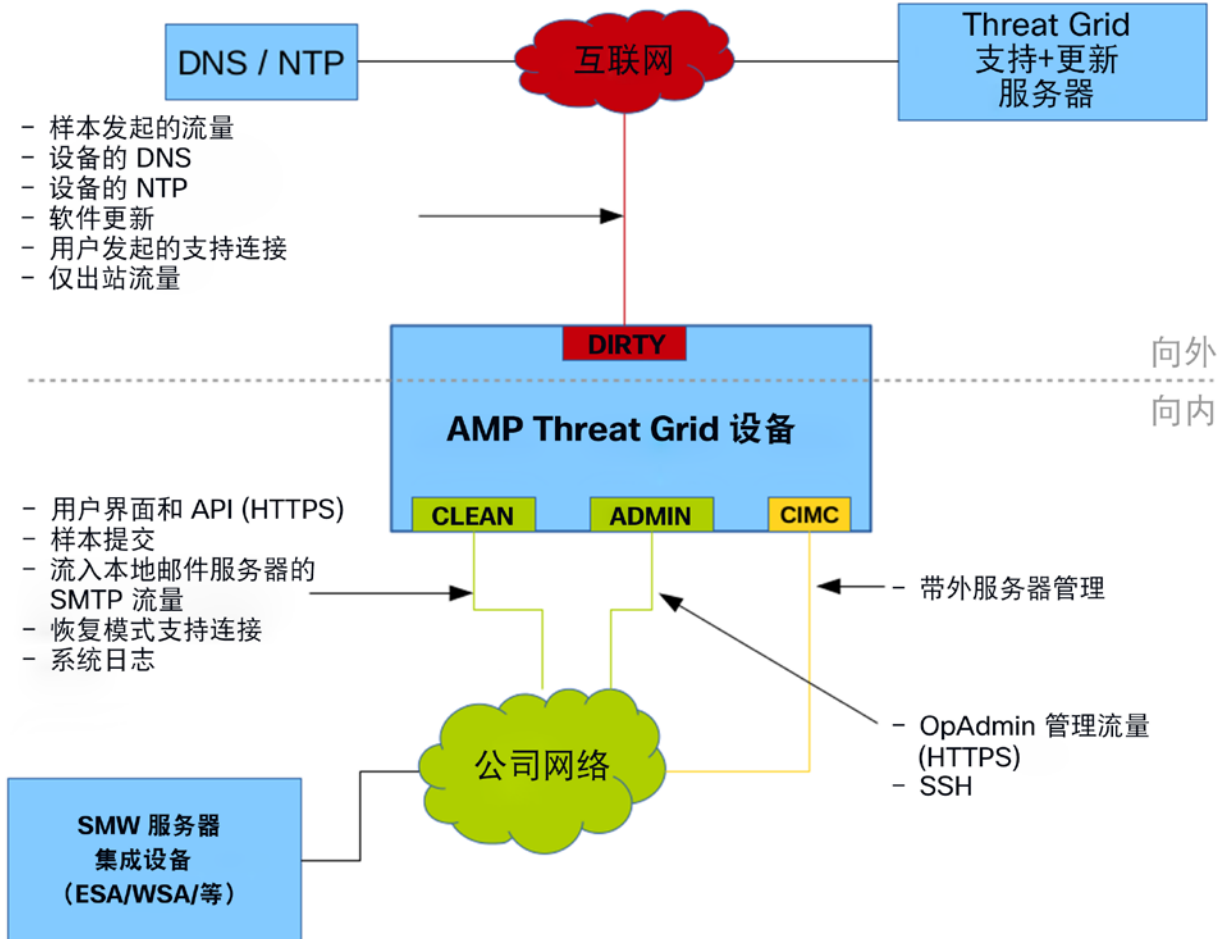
DNS / NTP

互联网

Threat Grid
支持+更新
服务器

- 样本发起的流量
- 设备的 DNS
- 设备的 NTP
- 软件更新
- 用户发起的支持连接
- 仅出站流量

DIRTY

向外

向内

AMP Threat Grid 设备

- 用户界面和 API (HTTPS)
- 样本提交
- 流入本地邮件服务器的 SMTP 流量
- 恢复模式支持连接
- 系统日志

CLEAN

ADMIN

CIMC

- 带外服务器管理

- OpAdmin 管理流量 (HTTPS)
- SSH

公司网络

SMW 服务器
集成设备
（ESA/WSA/等）